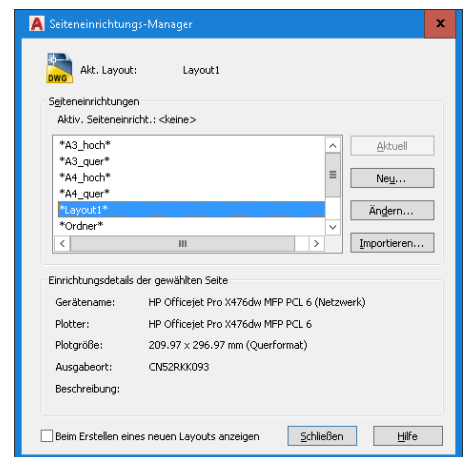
Seiteneinrichtungs-Manager

DWG

Akt. Layout: Layout1

Seiteneinrichtungen

Aktiv. Seiteneinricht.: <keine>

*A3_hoch*
*A3_quer*
*A4_hoch*
*A4_quer*
*Layout1*
*Ordner*

Aktuell

Neu...

Ändern...

Importieren...

Einrichtungsdetails der gewählten Seite

Gerätename: HP Officejet Pro X476dw MFP PCL 6 (Netzwerk)

Plotter: HP Officejet Pro X476dw MFP PCL 6

Plotgröße: 209.97 x 296.97 mm (Querformat)

Ausgabeort: CN52RKK093

Beschreibung:

Beim Erstellen eines neuen Layouts anzeigen

Schließen

Hilfe